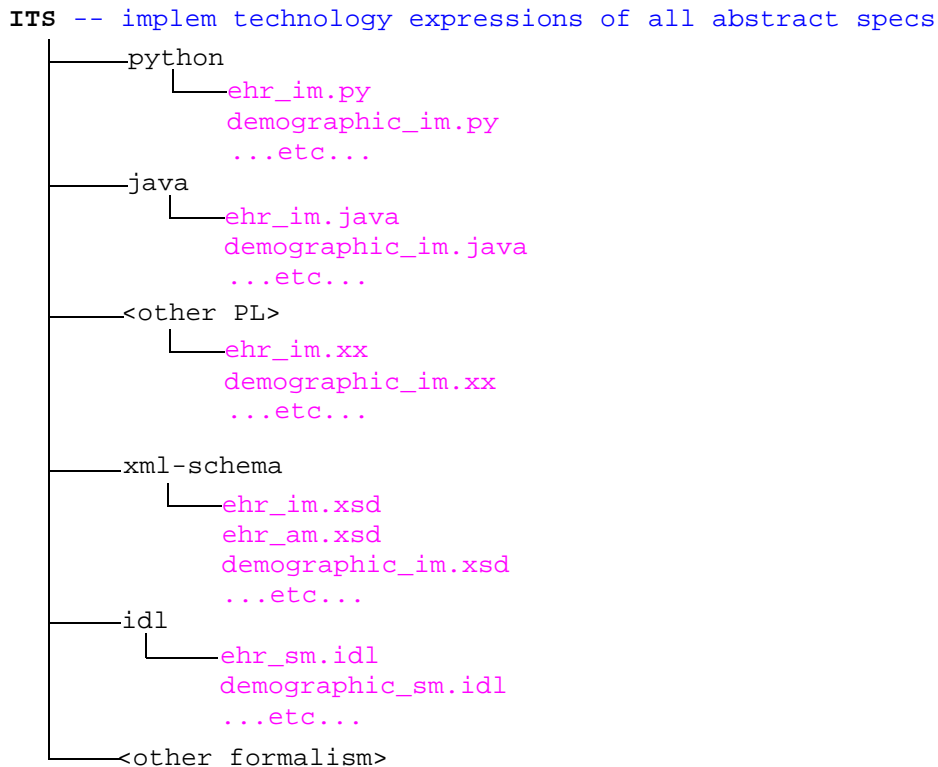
ITS -- implem technology expressions of all abstract specs

python

ehr_im.py
demographic_im.py
...etc...

java

ehr_im.java
demographic_im.java
...etc...

<other PL>

ehr_im.xx
demographic_im.xx
...etc...

xml-schema

ehr_im.xsd
ehr_am.xsd
demographic_im.xsd
...etc...

idl

ehr_sm.idl
demographic_sm.idl
...etc...

<other formalism>